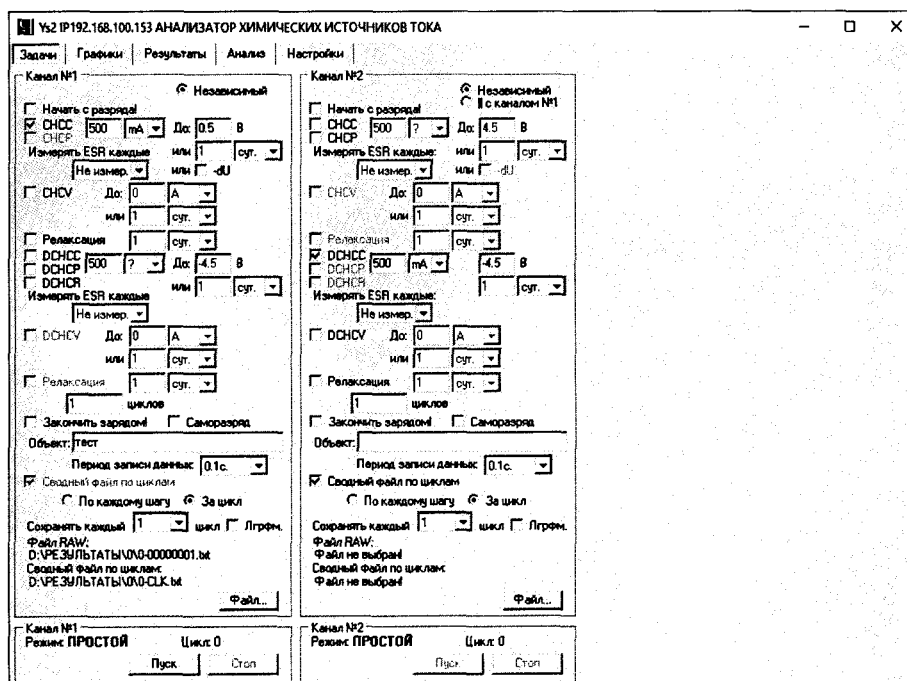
Ys2 IP192.168.100.153 АНАЛИЗАТОР ХИМИЧЕСКИХ ИСТОЧНИКОВ ТОКА

Задачи | Графики | Результаты | Анализ | Настройки

Канал №1
Независимый
Начать с разряда!
CHCC 500 mA До 0.5 В
CHCP
Измерять ESR каждые или 1 сут.
Не измер. или -dU
CHCV До 0 A
или 1 сут.
Релаксация 1 сут.
DCHCC 500 ? До -4.5 В
DCHCP
DCHCR или 1 сут.
Измерять ESR каждые
Не измер.
DCHCV До 0 A
или 1 сут.
Релаксация 1 сут.
1 циклов
Закончить зарядом! Саморазряд
Объект: тест
Период записи данных: 0.1с.
Сводный файл по циклам
По каждому шагу За цикл
Сохранять каждый 1 цикл Лгрфм.
Файл RAW:
D:\РЕЗУЛЬТАТЫ\0\0-00000001.txt
Сводный файл по циклам:
D:\РЕЗУЛЬТАТЫ\0\0-CLK.txt
Файл...

Канал №2
Независимый
|| с каналом №1
Начать с разряда!
CHCC 500 ? До 4.5 В
CHCP
Измерять ESR каждые: или 1 сут.
Не измер. или -dU
CHCV До 0 A
или 1 сут.
Релаксация 1 сут.
DCHCC 500 mA -4.5 В
DCHCP
DCHCR 1 сут.
Измерять ESR каждые:
Не измер.
DCHCV До 0 A
или 1 сут.
Релаксация 1 сут.
1 циклов
Закончить зарядом! Саморазряд
Объект:
Период записи данных: 0.1с.
Сводный файл по циклам
По каждому шагу За цикл
Сохранять каждый 1 цикл Лгрфм.
Файл RAW:
Файл не выбран!
Сводный файл по циклам:
Файл не выбран!
Файл...

Канал №1
Режим: ПРОСТОЙ Цикл: 0
Пуск Стоп

Канал №2
Режим: ПРОСТОЙ Цикл: 0
Пуск Стоп